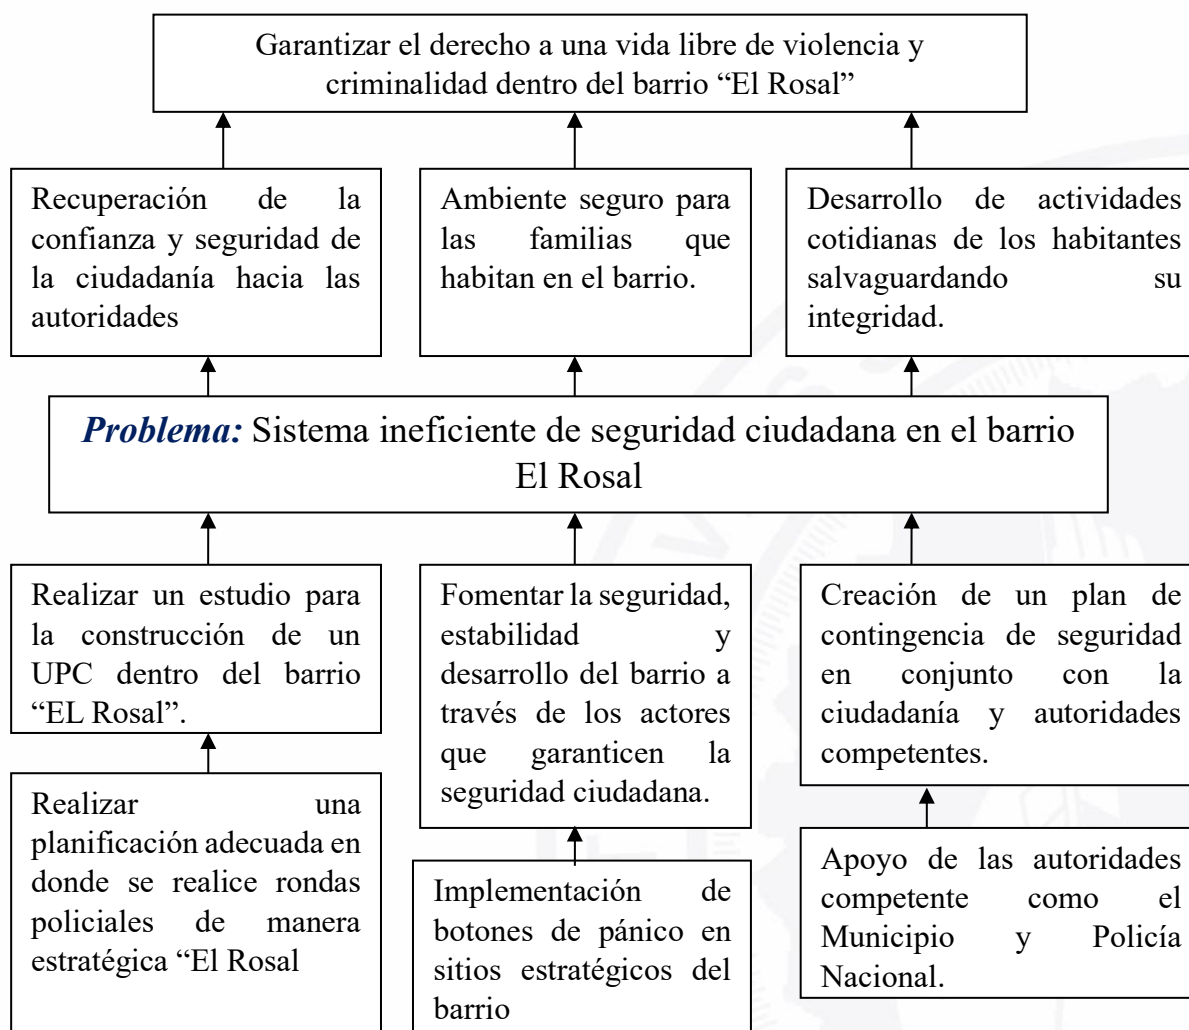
Garantizar el derecho a una vida libre de violencia y criminalidad dentro del barrio "El Rosal"

Recuperación de la confianza y seguridad de la ciudadanía hacia las autoridades

Ambiente seguro para las familias que habitan en el barrio.

Desarrollo de actividades cotidianas de los habitantes salvaguardando su integridad.

*Problema:* Sistema ineficiente de seguridad ciudadana en el barrio El Rosal

Realizar un estudio para la construcción de un UPC dentro del barrio "EL Rosal".

Fomentar la seguridad, estabilidad y desarrollo del barrio a través de los actores que garanticen la seguridad ciudadana.

Creación de un plan de contingencia de seguridad en conjunto con la ciudadanía y autoridades competentes.

Realizar una planificación adecuada en donde se realice rondas policiales de manera estratégica "El Rosal

Implementación de botones de pánico en sitios estratégicos del barrio

Apoyo de las autoridades competente como el Municipio y Policía Nacional.